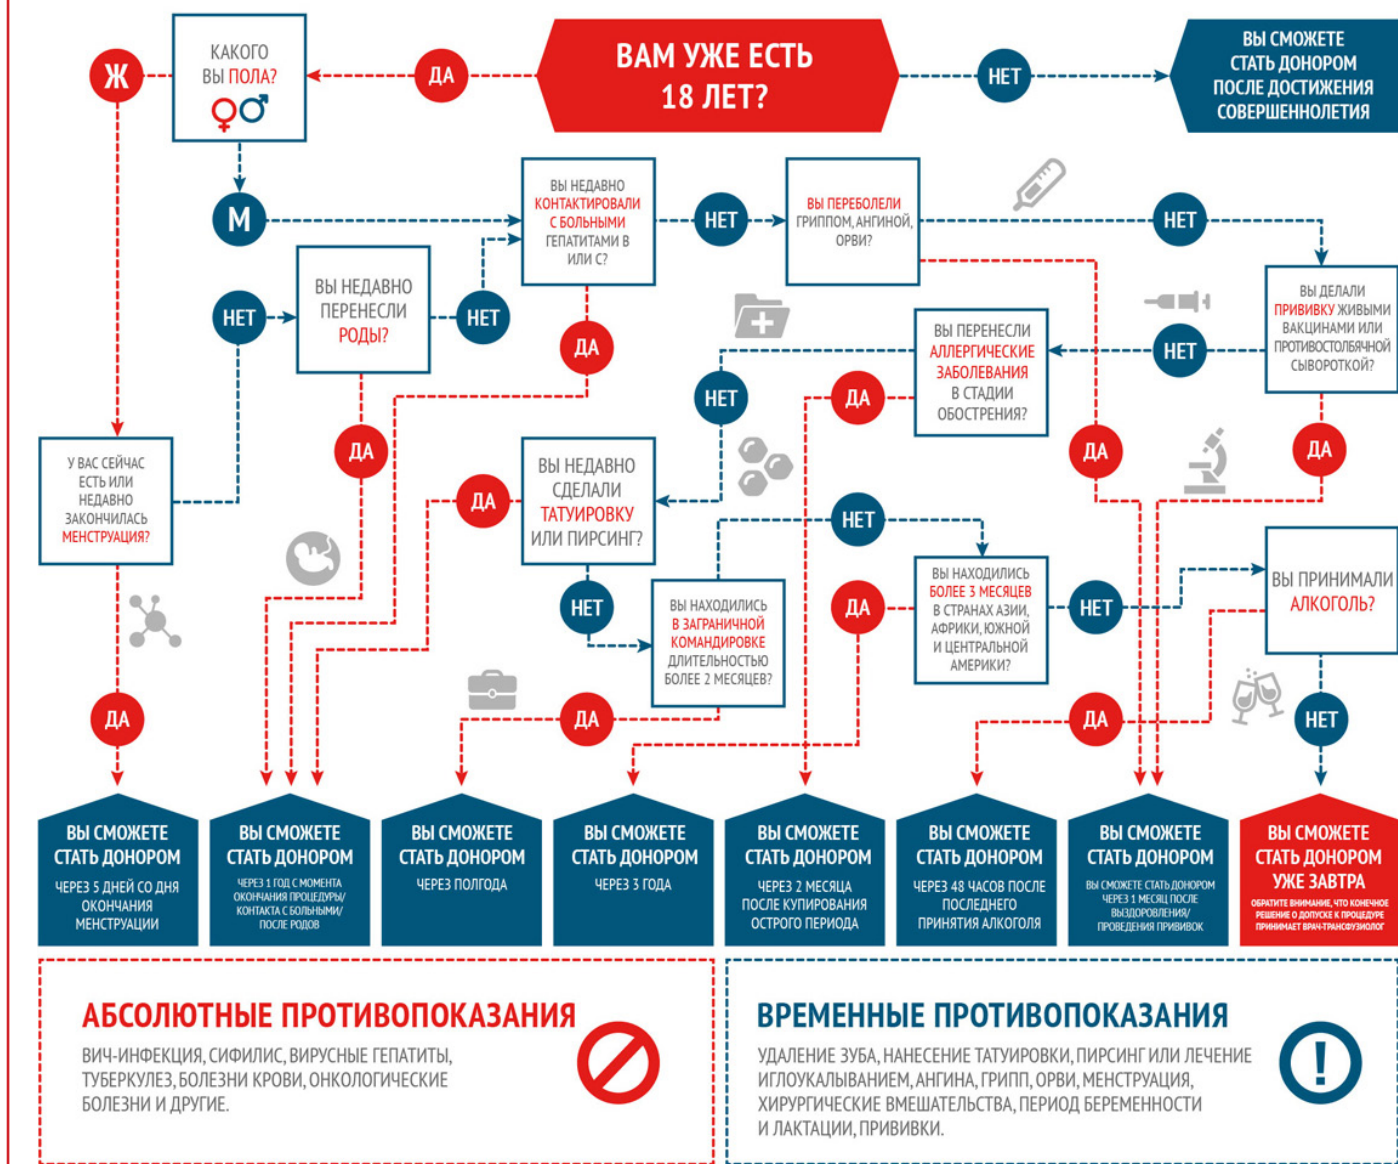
ВАМ УЖЕ ЕСТЬ 18 ЛЕТ?

ДА

НЕТ

ВЫ СМОЖЕТЕ СТАТЬ ДОНОРОМ ПОСЛЕ ДОСТИЖЕНИЯ СОВЕРШЕННОЛЕТИЯ

КАКОГО ВЫ ПОЛА?

Ж

М

ВЫ НЕДАВНО КОНТАКТИРОВАЛИ С БОЛЬНЫМИ ГЕПАТИТАМИ В ИЛИ С?

НЕТ

ВЫ ПЕРЕБОЛЕЛИ ГРИППОМ, АНГИНОЙ, ОРВИ?

НЕТ

ВЫ ДЕЛАЛИ ПРИВИВКУ ЖИВЫМИ ВАКЦИНАМИ ИЛИ ПРОТИВОСТОЛБНЯЧНОЙ СЫВОРОТКОЙ?

НЕТ

ВЫ НЕДАВНО ПЕРЕНЕСЛИ РОДЫ?

НЕТ

ДА

ВЫ ПЕРЕНЕСЛИ АЛЛЕРГИЧЕСКИЕ ЗАБОЛЕВАНИЯ В СТАДИИ ОБОСТРЕНИЯ?

НЕТ

ДА

ДА

ДА

У ВАС СЕЙЧАС ЕСТЬ ИЛИ НЕДАВНО ЗАКОНЧИЛАСЬ МЕНСТРУАЦИЯ?

ДА

ВЫ НЕДАВНО СДЕЛАЛИ ТАТУИРОВКУ ИЛИ ПИРСИНГ?

ДА

НЕТ

НЕТ

ВЫ НАХОДИЛИСЬ БОЛЕЕ 3 МЕСЯЦЕВ В СТРАНАХ АЗИИ, АФРИКИ, ЮЖНОЙ И ЦЕНТРАЛЬНОЙ АМЕРИКИ?

ДА

НЕТ

ВЫ ПРИНИМАЛИ АЛКОГОЛЬ?

ВЫ НАХОДИЛИСЬ В ЗАГРАНИЧНОЙ КОМАНДИРОВКЕ ДЛИТЕЛЬНОСТЬЮ БОЛЕЕ 2 МЕСЯЦЕВ?

ДА

ДА

ДА

НЕТ

ВЫ СМОЖЕТЕ СТАТЬ ДОНОРОМ ЧЕРЕЗ 5 ДНЕЙ СО ДНЯ ОКОНЧАНИЯ МЕНСТРУАЦИИ

ВЫ СМОЖЕТЕ СТАТЬ ДОНОРОМ ЧЕРЕЗ 1 ГОД С МОМЕНТА ОКОНЧАНИЯ ПРОЦЕДУРЫ/ КОНТАКТА С БОЛЬНЫМИ/ ПОСЛЕ РОДОВ

ВЫ СМОЖЕТЕ СТАТЬ ДОНОРОМ ЧЕРЕЗ ПОЛГОДА

ВЫ СМОЖЕТЕ СТАТЬ ДОНОРОМ ЧЕРЕЗ 3 ГОДА

ВЫ СМОЖЕТЕ СТАТЬ ДОНОРОМ ЧЕРЕЗ 2 МЕСЯЦА ПОСЛЕ КУПИРОВАНИЯ ОСТРОГО ПЕРИОДА

ВЫ СМОЖЕТЕ СТАТЬ ДОНОРОМ ЧЕРЕЗ 48 ЧАСОВ ПОСЛЕ ПОСЛЕДНЕГО ПРИНЯТИЯ АЛКОГОЛЯ

ВЫ СМОЖЕТЕ СТАТЬ ДОНОРОМ ВЫ СМОЖЕТЕ СТАТЬ ДОНОРОМ ЧЕРЕЗ 1 МЕСЯЦ ПОСЛЕ ВЫЗДОРОВЛЕНИЯ/ ПРОВЕДЕНИЯ ПРИВИВОК

ВЫ СМОЖЕТЕ СТАТЬ ДОНОРОМ УЖЕ ЗАВТРА ОБРАТИТЕ ВНИМАНИЕ, ЧТО КОНЕЧНОЕ РЕШЕНИЕ О ДОПУСКЕ К ПРОЦЕДУРЕ ПРИНИМАЕТ ВРАЧ-ТРАНСФУЗИОЛОГ

АБСОЛЮТНЫЕ ПРОТИВОПОКАЗАНИЯ

ВИЧ-ИНФЕКЦИЯ, СИФИЛИС, ВИРУСНЫЕ ГЕПАТИТЫ, ТУБЕРКУЛЕЗ, БОЛЕЗНИ КРОВИ, ОНКОЛОГИЧЕСКИЕ БОЛЕЗНИ И ДРУГИЕ.

ВРЕМЕННЫЕ ПРОТИВОПОКАЗАНИЯ

УДАЛЕНИЕ ЗУБА, НАНЕСЕНИЕ ТАТУИРОВКИ, ПИРСИНГ ИЛИ ЛЕЧЕНИЕ ИГЛОУКАЛЫВАНИЕМ, АНГИНА, ГРИПП, ОРВИ, МЕНСТРУАЦИЯ, ХИРУРГИЧЕСКИЕ ВМЕШАТЕЛЬСТВА, ПЕРИОД БЕРЕМЕННОСТИ И ЛАКТАЦИИ, ПРИВИВКИ.